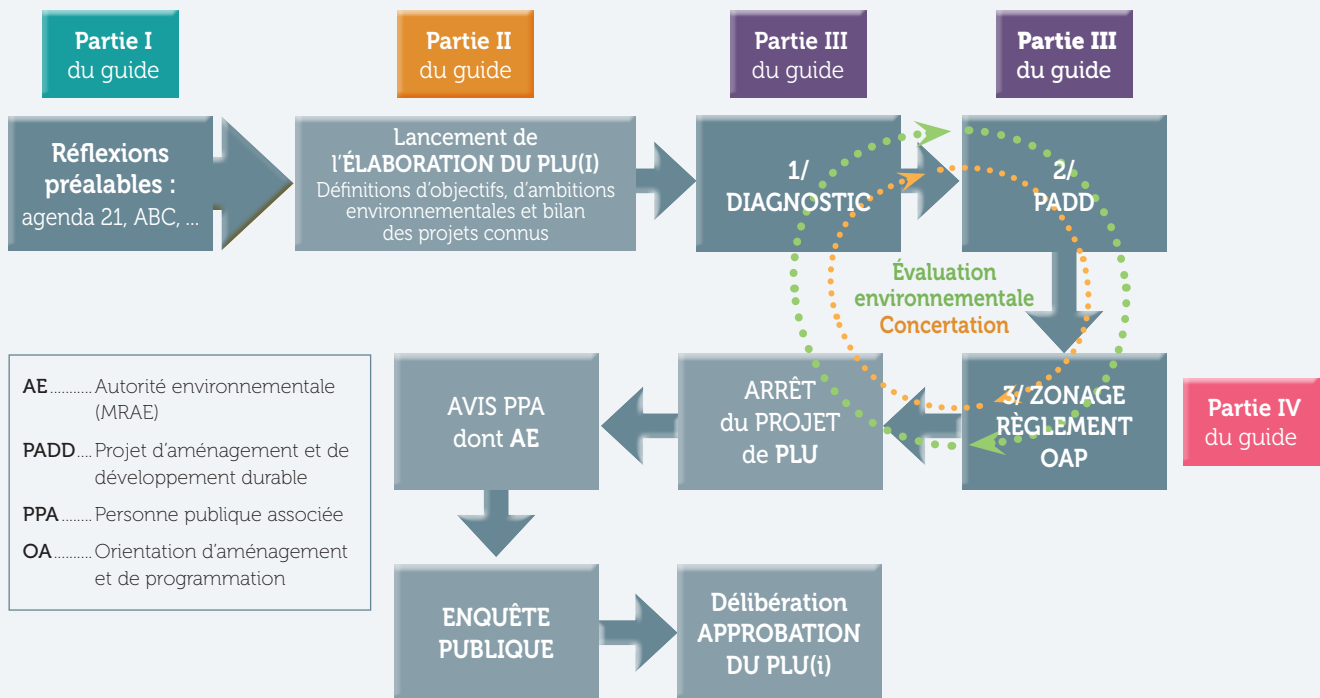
Partie I
du guide

Partie II
du guide

Partie III
du guide

Partie III
du guide

Réflexions préalables :
agenda 21, ABC, ...

Lancement de
l'ÉLABORATION DU PLU(I)
Définitions d'objectifs, d'ambitions environnementales et bilan des projets connus

1/
DIAGNOSTIC

2/
PADD

Évaluation environnementale
Concertation

AE........... Autorité environnementale (MRAE)

PADD.... Projet d'aménagement et de développement durable

PPA........ Personne publique associée

OA.......... Orientation d'aménagement et de programmation

AVIS PPA
dont AE

ARRÊT
du PROJET
de PLU

3/ ZONAGE
RÈGLEMENT
OAP

Partie IV
du guide

ENQUÊTE
PUBLIQUE

Délibération
APPROBATION
DU PLU(i)